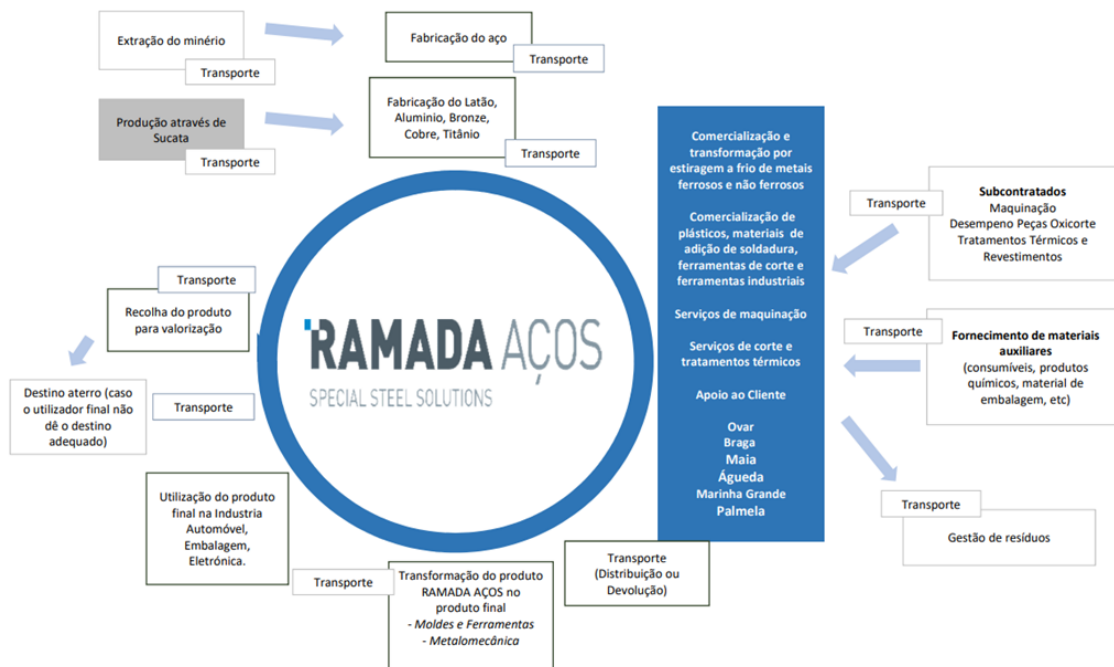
Extração do minério

Transporte

Fabricação do aço

Transporte

Produção através de Sucata

Transporte

Fabricação do Latão, Aluminio, Bronze, Cobre, Titânio

Transporte

Comercialização e transformação por estiragem a frio de metais ferrosos e não ferrosos

Comercialização de plásticos, materiais de adição de soldadura, ferramentas de corte e ferramentas industriais

Serviços de maquinação

Serviços de corte e tratamentos térmicos

Apoio ao Cliente

Ovar
Braga
Maia
Águeda
Marinha Grande
Palmela

Transporte

Subcontratados
Maquinação
Desempeno Peças Oxicorte
Tratamentos Térmicos e Revestimentos

Transporte

Fornecimento de materiais auxiliares
(consumíveis, produtos químicos, material de embalagem, etc)

Transporte

Gestão de resíduos

RAMADA AÇOS
SPECIAL STEEL SOLUTIONS

Transporte

Recolha do produto para valorização

Destino aterro (caso o utilizador final não dê o destino adequado)

Transporte

Utilização do produto final na Industria Automóvel, Embalagem, Eletrónica.

Transporte

Transformação do produto RAMADA AÇOS no produto final
- Moldes e Ferramentas
- Metalomecânica

Transporte
(Distribuição ou Devolução)